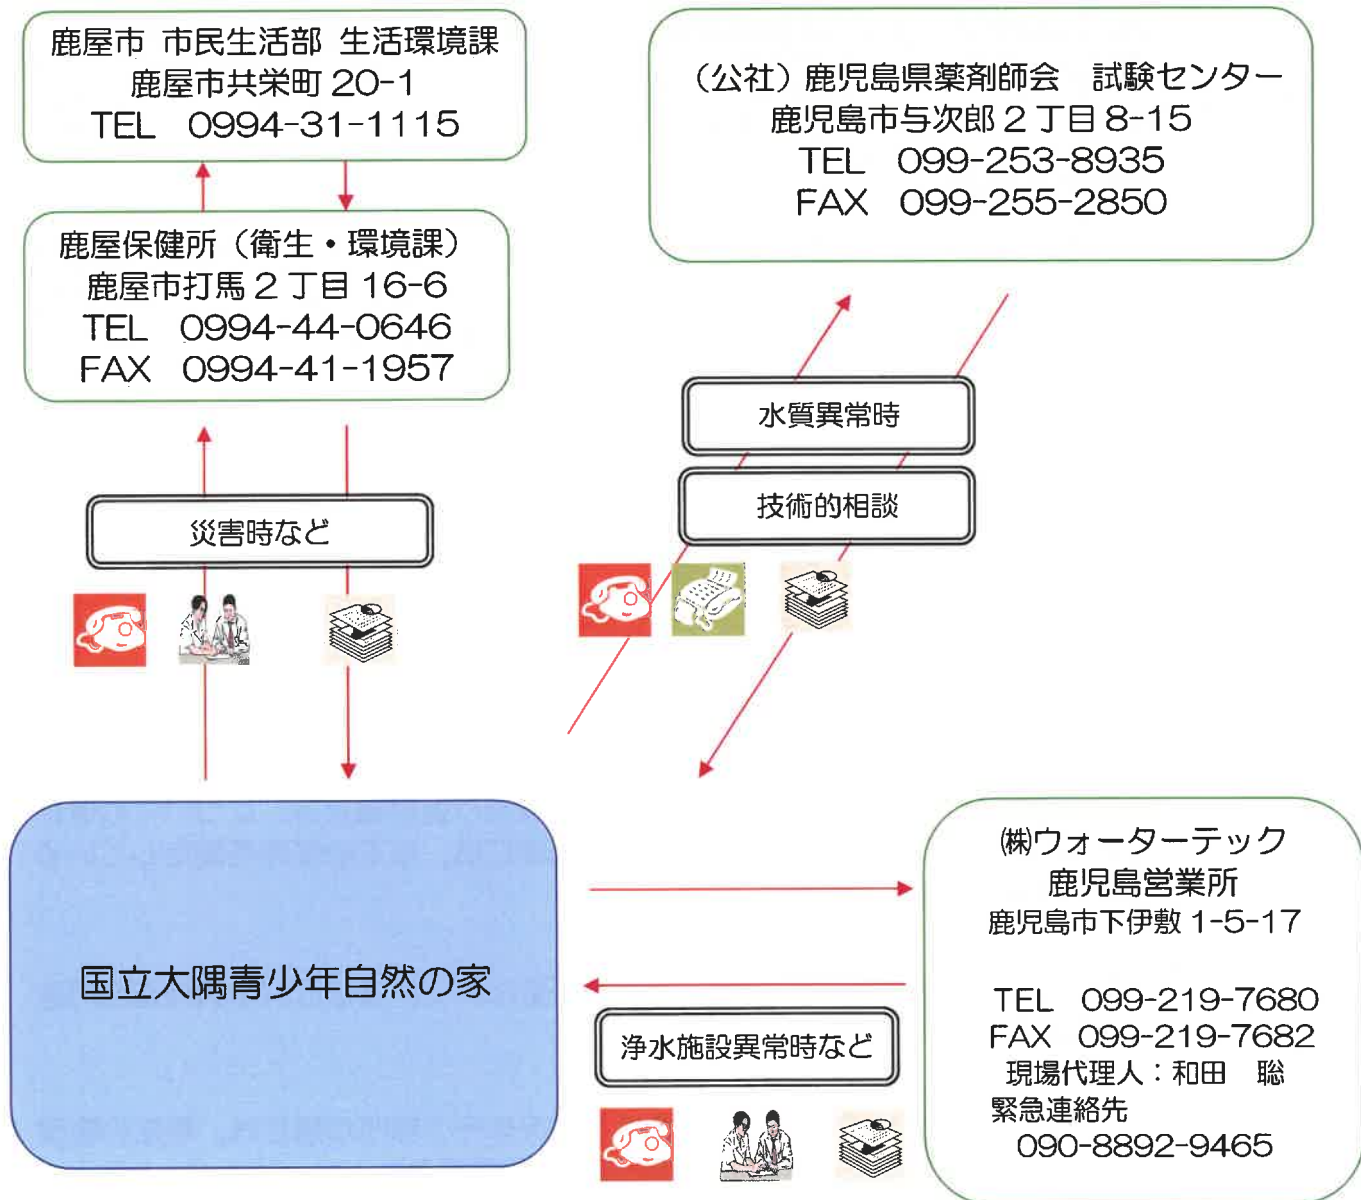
鹿屋市 市民生活部 生活環境課
鹿屋市共栄町 20-1
TEL 0994-31-1115

（公社）鹿児島県薬剤師会 試験センター
鹿児島市与次郎２丁目 8-15
TEL 099-253-8935
FAX 099-255-2850

鹿屋保健所（衛生・環境課）
鹿屋市打馬２丁目 16-6
TEL 0994-44-0646
FAX 0994-41-1957

水質異常時

技術的相談

災害時など

国立大隅青少年自然の家

㈱ウォーターテック
鹿児島営業所
鹿児島市下伊敷 1-5-17

TEL 099-219-7680
FAX 099-219-7682
現場代理人：和田 聡
緊急連絡先
090-8892-9465

浄水施設異常時など